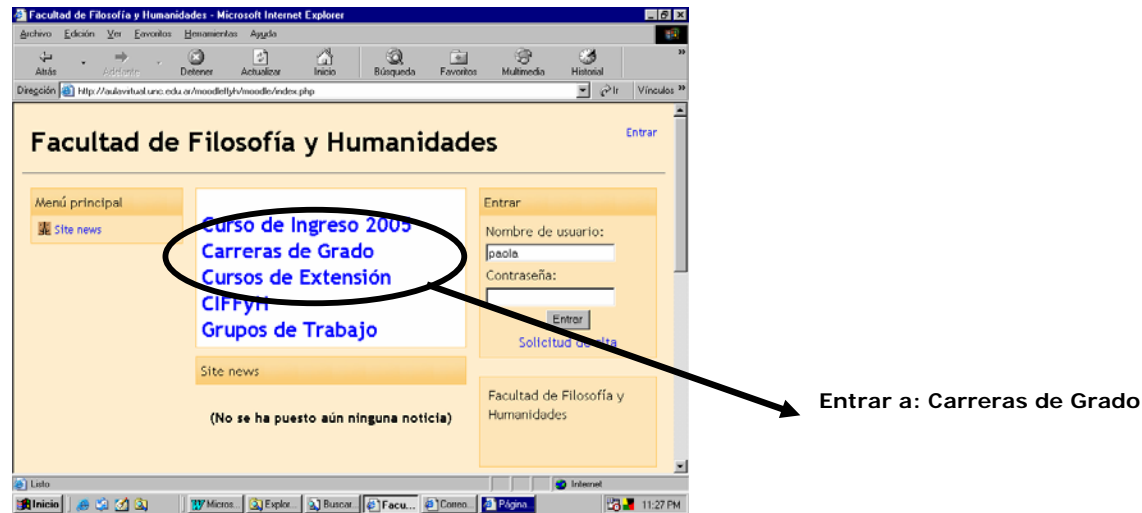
Facultad de Filosofía y Humanidades - Microsoft Internet Explorer

Archivo Edición Ver Favoritos Herramientas Ayuda

Atrás Adelante Detener Actualizar Inicio Búsqueda Favoritos Multimedia Historial

Dirección http://aulavirtual.unc.edu.ar/moodleffyh/moodle/index.php Ir Vínculos

Facultad de Filosofía y Humanidades

Entrar

Menú principal

Site news

Curso de Ingreso 2005
Carreras de Grado
Cursos de Extensión
CIFFyH
Grupos de Trabajo

Site news

(No se ha puesto aún ninguna noticia)

Entrar

Nombre de usuario:

paola

Contraseña:

Entrar

Solicitud de alta

Facultad de Filosofía y Humanidades

Entrar a: Carreras de Grado

Listo

Internet

Inicio Micros... Explor... Buscar... Facu... Correo... Página...

11:27 PM